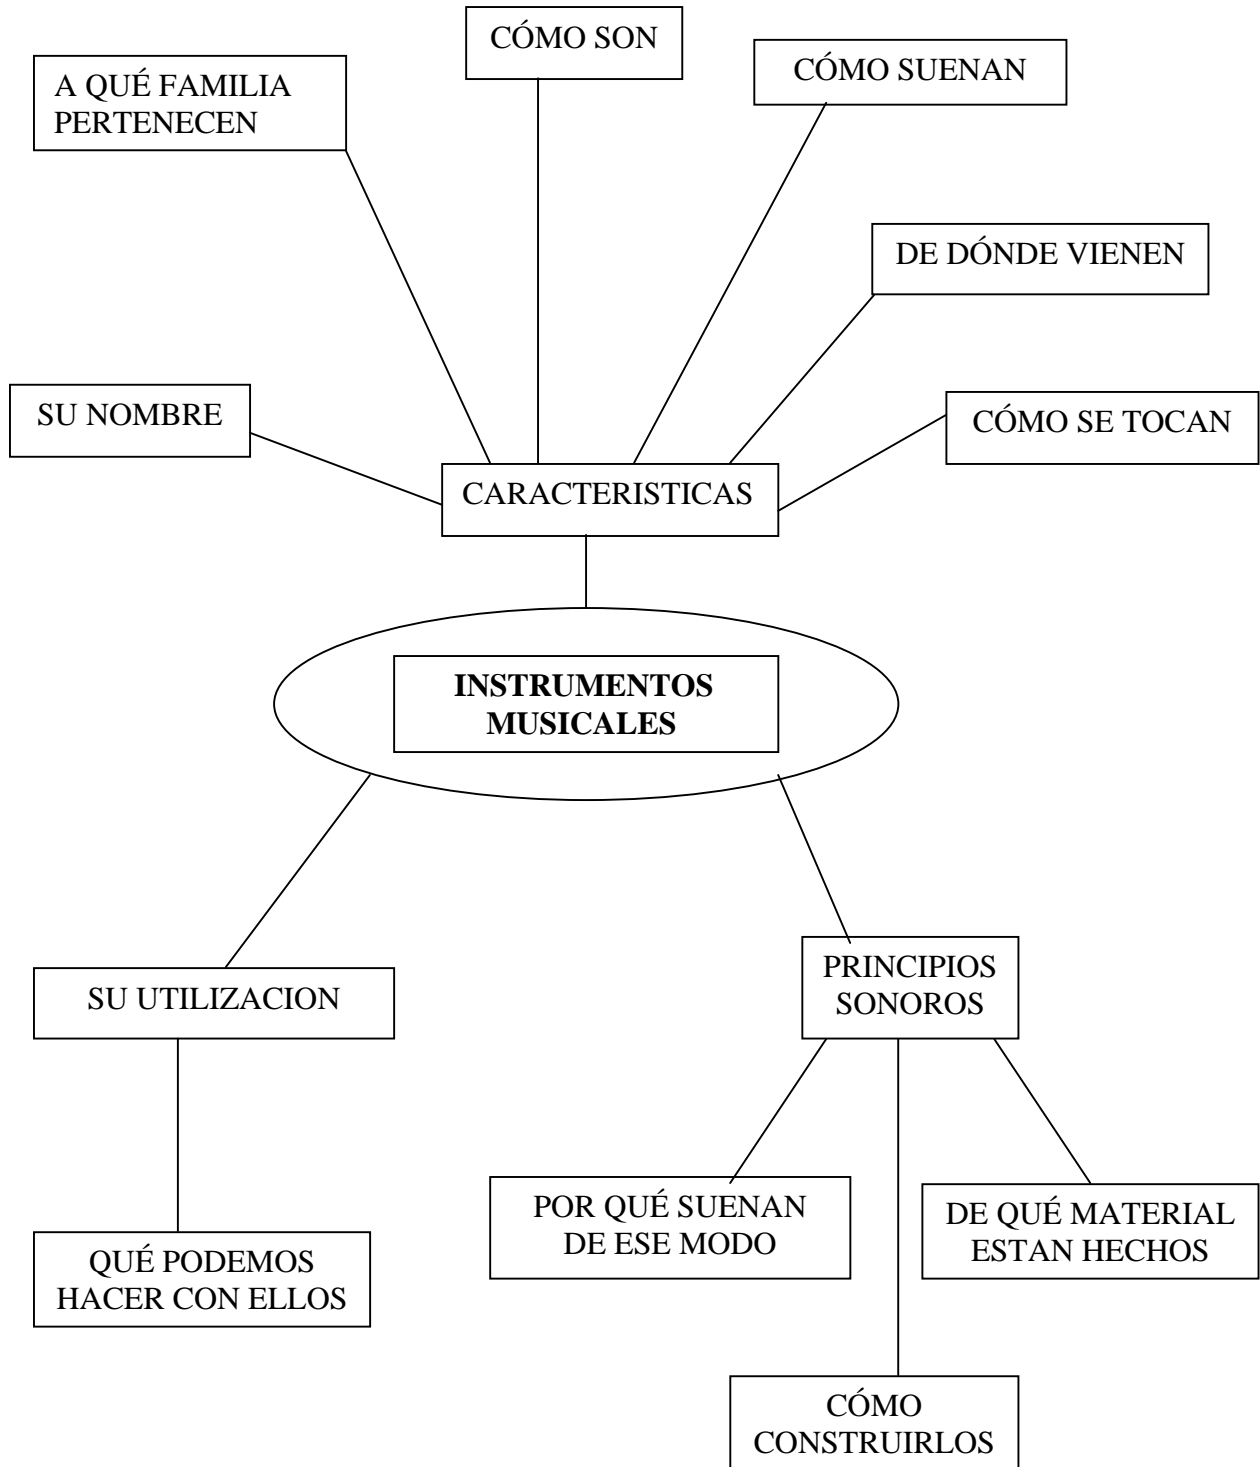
CÓMO SON

A QUÉ FAMILIA PERTENECEN

CÓMO SUENAN

DE DÓNDE VIENEN

SU NOMBRE

CÓMO SE TOCAN

CARACTERISTICAS

**INSTRUMENTOS MUSICALES**

SU UTILIZACION

PRINCIPIOS SONOROS

QUÉ PODEMOS HACER CON ELLOS

POR QUÉ SUENAN DE ESE MODO

DE QUÉ MATERIAL ESTAN HECHOS

CÓMO CONSTRUIRLOS